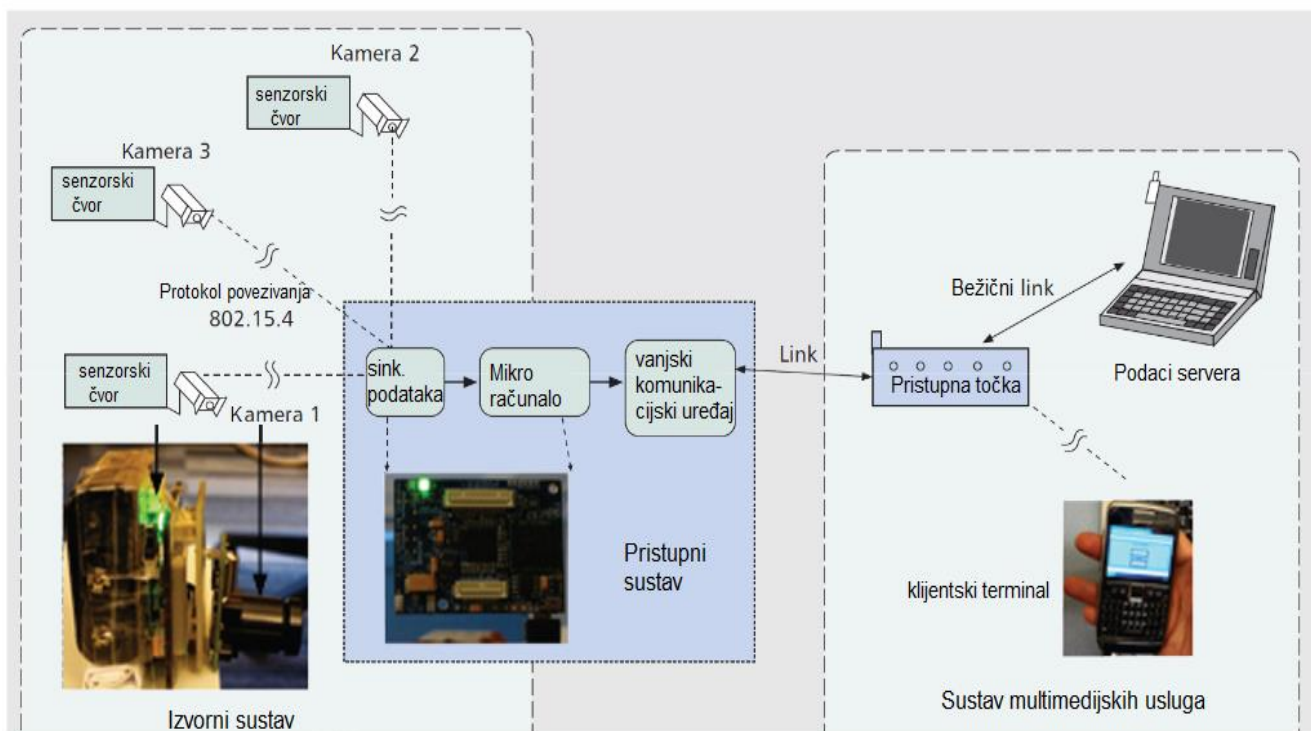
Kamera 2
senzorski čvor
Kamera 3
senzorski čvor
Protokol povezivanja 802.15.4
senzorski čvor
Kamera 1
sink. podataka
Mikro računalo
vanjski komunikacijski uređaj
Pristupni sustav
Izvorni sustav
Link
Bežični link
Pristupna točka
Podaci servera
klijentski terminal
Sustav multimedijskih usluga